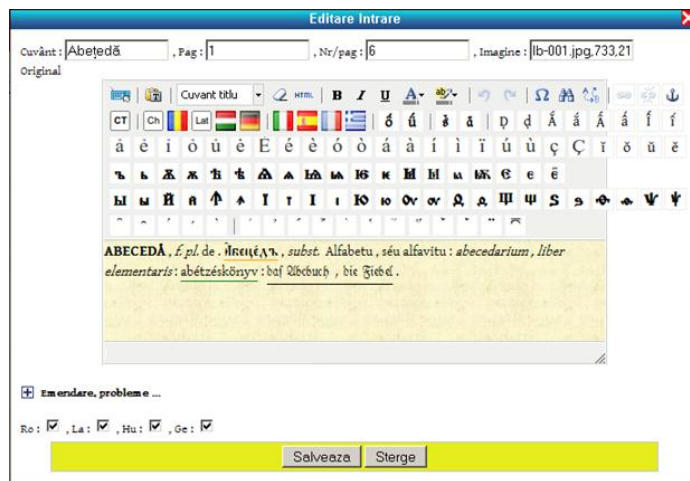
Editare Intrare

Cuvânt : Abețedă , Pag : 1 , Nr/pag : 6 , Imagine : lb-001.jpg,733,21

Original

Cuvant titlu

CT Ch Lat

ǒ ú ǎ ă ḑ ḑ Ấ Ấ ấ Î ĩ

â è ì ò ù è È é è ó ò á à í ì ï ú ù ç Ç ĭ ŏ ŭ ĕ

ъ ь Ж ж Ѣ ѣ Ѧ ѧ Ѩ ѩ Ѭ Ꙟ Ы ы Ѿ ѿ Є є ё

ы ы Ѝ ѝ Ѡ ѡ І і Ї ї Ю ю Ѵ ѵ Ѫ ѫ Ꙑ Ѱ ѱ Ѕ ѕ Ꙋ ꙋ Ѱ ѱ

ABECEDĂ , f. pl. de . Абецéдъ , subst. Alfabetu , séu alfavitu : abecedarium , liber elementaris : abétzéskönyv : daſ Abcbuch , die Fiebel .

Emendare, probleme ...

Ro : ☑ , La : ☑ , Hu : ☑ , Ge : ☑

Salveaza Sterge